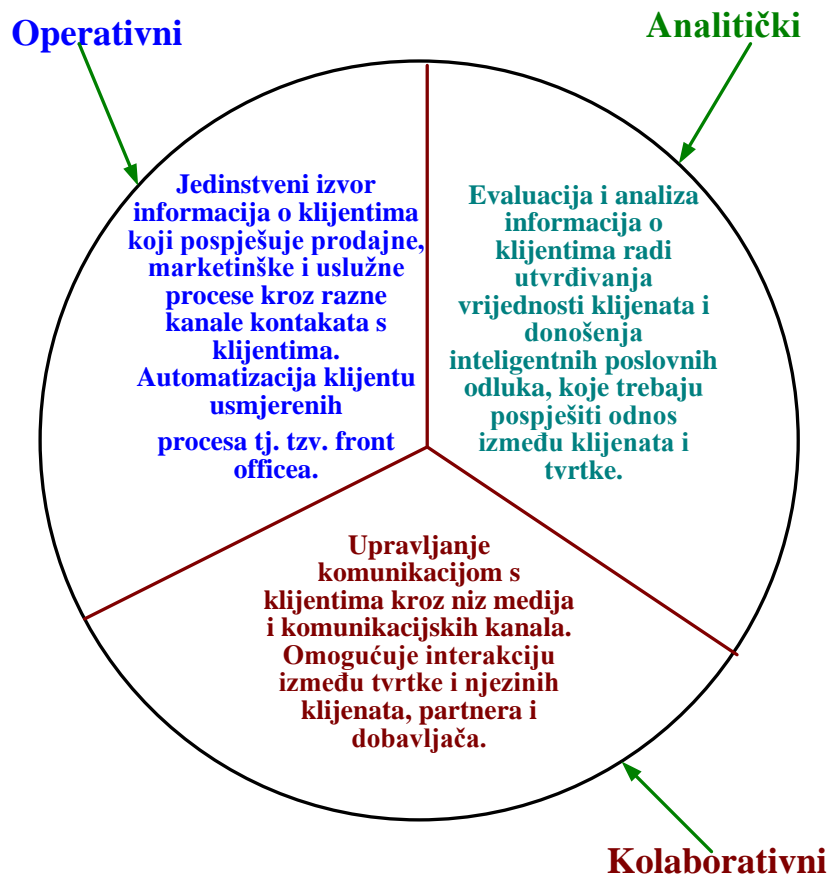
Operativni

Analitički

Jedinstveni izvor informacija o klijentima koji pospješuje prodajne, marketinške i uslužne procese kroz razne kanale kontakata s klijentima. Automatizacija klijentu usmjerenih procesa tj. tzv. front officea.

Evaluacija i analiza informacija o klijentima radi utvrđivanja vrijednosti klijenata i donošenja inteligentnih poslovnih odluka, koje trebaju pospješiti odnos između klijenata i tvrtke.

Upravljanje komunikacijom s klijentima kroz niz medija i komunikacijskih kanala. Omogućuje interakciju između tvrtke i njezinih klijenata, partnera i dobavljača.

Kolaborativni